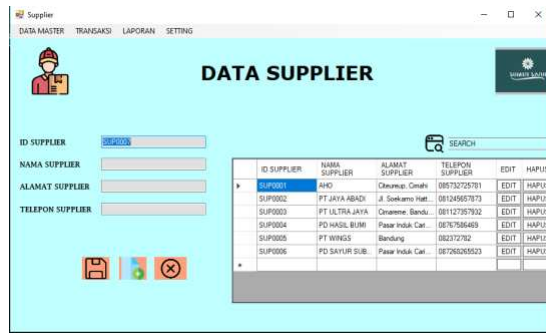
Supplier

DATA MASTER TRANSAKSI LAPORAN SETTING

DATA SUPPLIER

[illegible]

ID SUPPLIER SUP0007
NAMA SUPPLIER
ALAMAT SUPPLIER
TELEPON SUPPLIER

SEARCH

| | ID SUPPLIER | NAMA SUPPLIER | ALAMAT SUPPLIER | TELEPON SUPPLIER | EDIT | HAPUS |
|---|---|---|---|---|---|---|
| ▸ | SUP0001 | AHO | Citeureup, Cimahi | 085732725781 | EDIT | HAPUS |
| | SUP0002 | PT JAYA ABADI | Jl. Soekarno Hatt... | 081245657873 | EDIT | HAPUS |
| | SUP0003 | PT ULTRA JAYA | Cimareme, Bandu... | 081127357932 | EDIT | HAPUS |
| | SUP0004 | PD HASIL BUMI | Pasar Induk Cari... | 08767586469 | EDIT | HAPUS |
| | SUP0005 | PT WINGS | Bandung | 082372782 | EDIT | HAPUS |
| | SUP0006 | PD SAYUR SUB... | Pasar Induk Cari... | 087260265523 | EDIT | HAPUS |
| * | | | | | | |